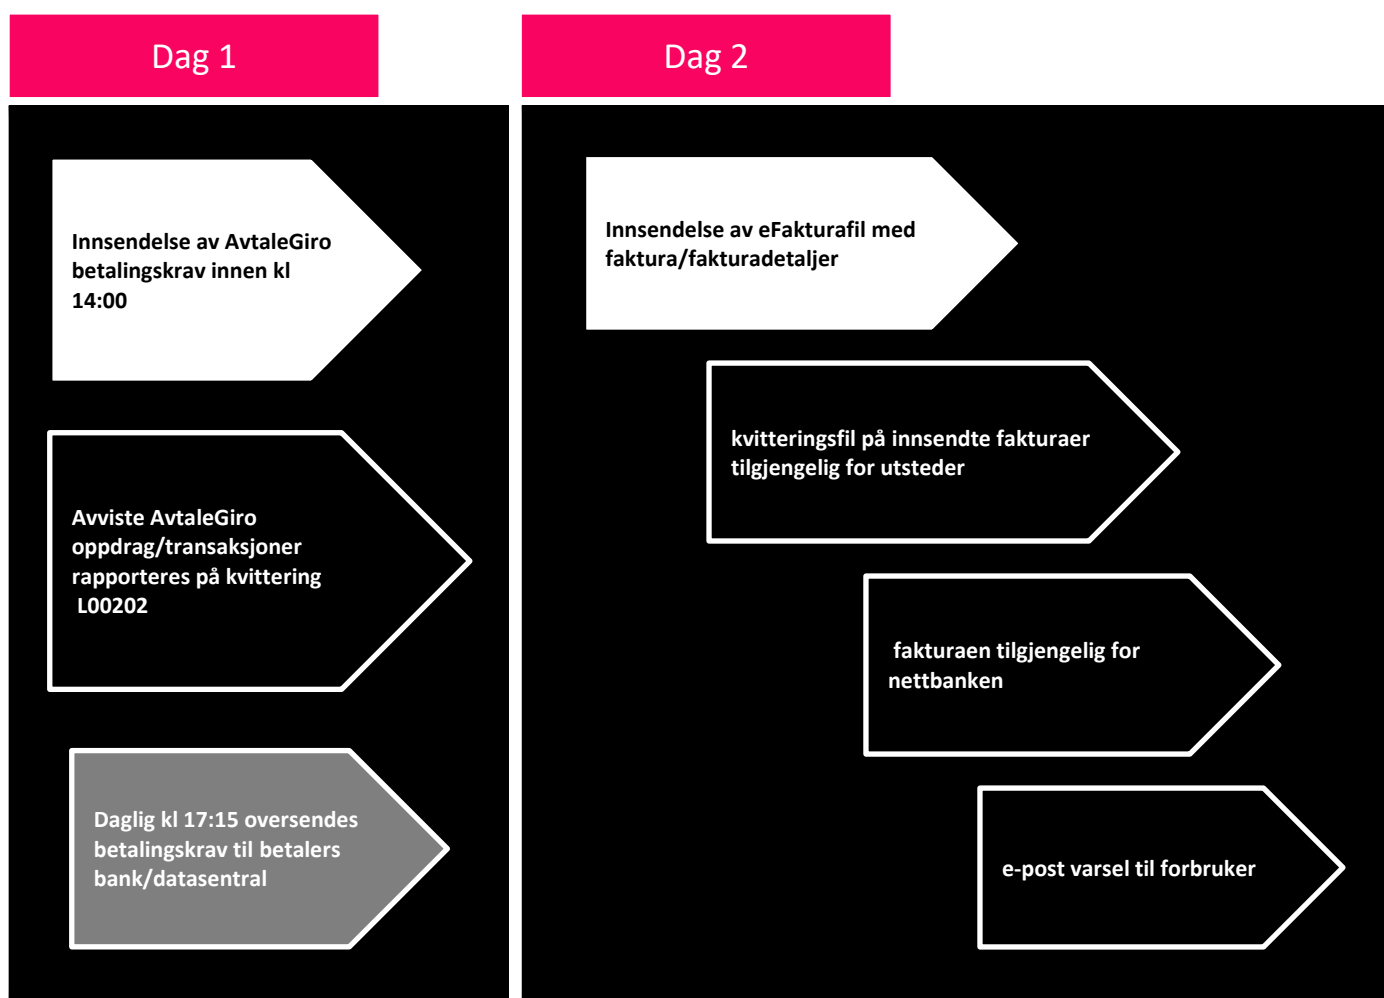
Dag 1

Innsendelse av AvtaleGiro betalingskrav innen kl 14:00

Avviste AvtaleGiro oppdrag/transaksjoner rapporteres på kvittering L00202

Daglig kl 17:15 oversendes betalingskrav til betalers bank/datasentral

Dag 2

Innsendelse av eFakturafil med faktura/fakturadetaljer

kvitteringsfil på innsendte fakturaer tilgjengelig for utsteder

fakturaen tilgjengelig for nettbanken

e-post varsel til forbruker